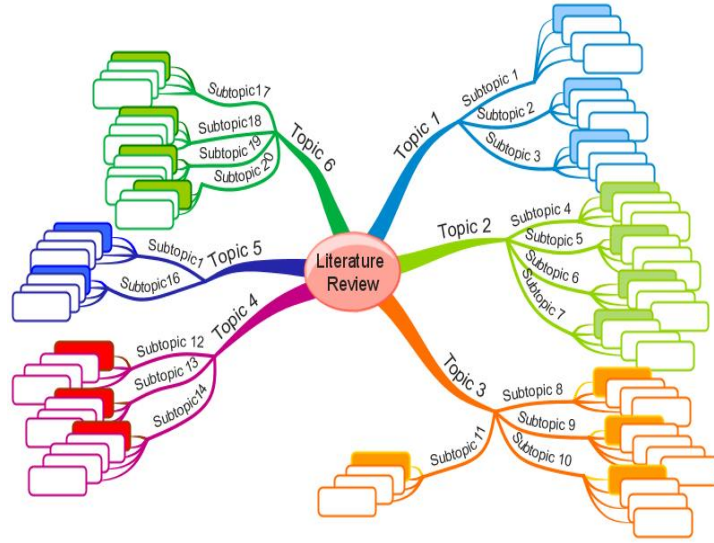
Literature Review

Topic 1
Subtopic 1
Subtopic 2
Subtopic 3

Topic 2
Subtopic 4
Subtopic 5
Subtopic 6
Subtopic 7

Topic 3
Subtopic 8
Subtopic 9
Subtopic 10
Subtopic11

Topic 4
Subtopic 12
Subtopic 13
Subtopic14

Topic 5
Subtopic1
Subtopic16

Topic 6
Subtopic17
Subtopic18
Subtopic 19
Subtopic 20